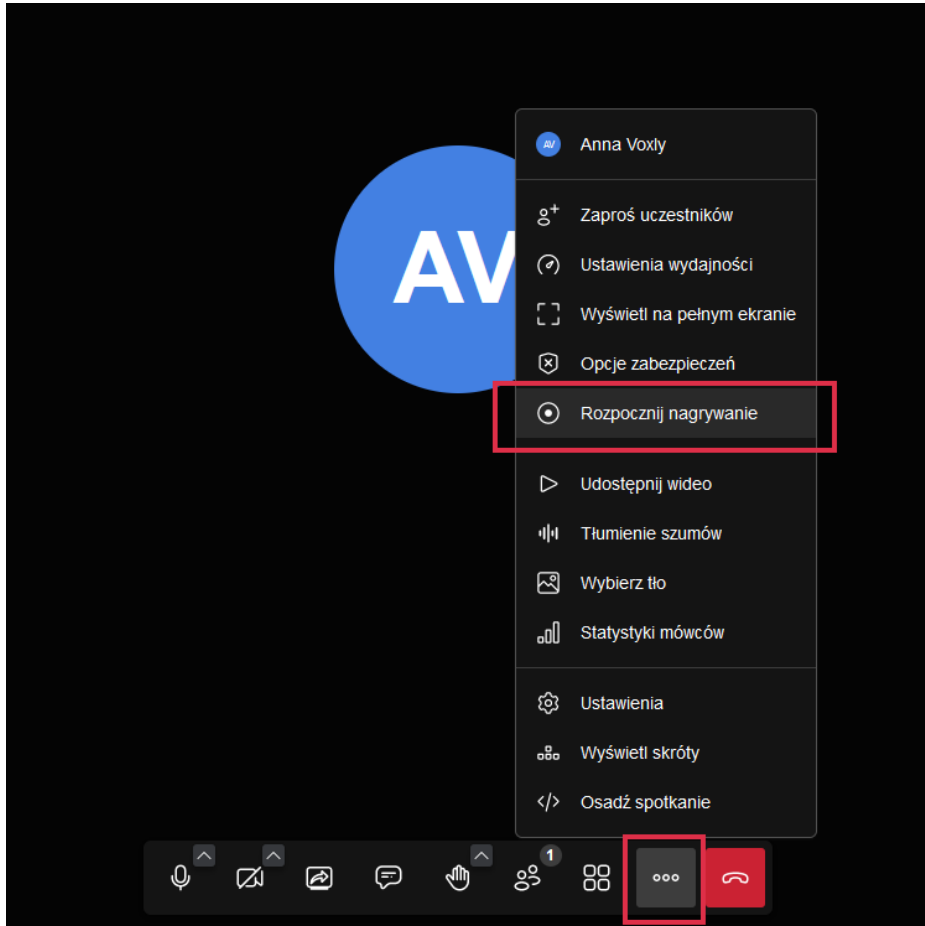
AV

AV Anna Voxly

Zaproś uczestników

Ustawienia wydajności

Wyświetl na pełnym ekranie

Opcje zabezpieczeń

Rozpocznij nagrywanie

Udostępnij wideo

Tłumienie szumów

Wybierz tło

Statystyki mówców

Ustawienia

Wyświetl skróty

Osadź spotkanie

1